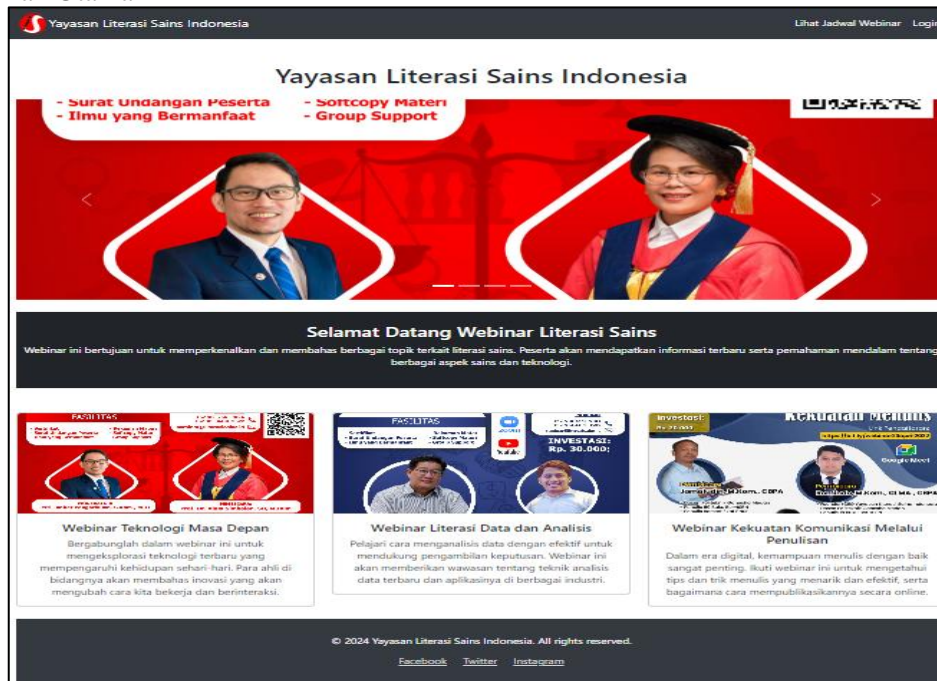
Yayasan Literasi Sains Indonesia

Lihat Jadwal Webinar Logi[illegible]

Yayasan Literasi Sains Indonesia

- Surat Undangan Peserta
- Ilmu yang Bermanfaat
- Softcopy Materi
- Group Support

Selamat Datang Webinar Literasi Sains

Webinar ini bertujuan untuk memperkenalkan dan membahas berbagai topik terkait literasi sains. Peserta akan mendapatkan informasi terbaru serta pemahaman mendalam tentang berbagai aspek sains dan teknologi.

FASILITAS

FASILITAS

INVESTASI: Rp. 30.000;

Investasi:

Kekuatan Menulis

Google Meet

Webinar Teknologi Masa Depan

Bergabunglah dalam webinar ini untuk mengeksplorasi teknologi terbaru yang mempengaruhi kehidupan sehari-hari. Para ahli di bidangnya akan membahas inovasi yang akan mengubah cara kita bekerja dan berinteraksi.

Webinar Literasi Data dan Analisis

Pelajari cara menganalisis data dengan efektif untuk mendukung pengambilan keputusan. Webinar ini akan memberikan wawasan tentang teknik analisis data terbaru dan aplikasinya di berbagai industri.

Webinar Kekuatan Komunikasi Melalui Penulisan

Dalam era digital, kemampuan menulis dengan baik sangat penting. Ikuti webinar ini untuk mengetahui tips dan trik menulis yang menarik dan efektif, serta bagaimana cara mempublikasikannya secara online.

© 2024 Yayasan Literasi Sains Indonesia. All rights reserved.

Facebook Twitter Instagram